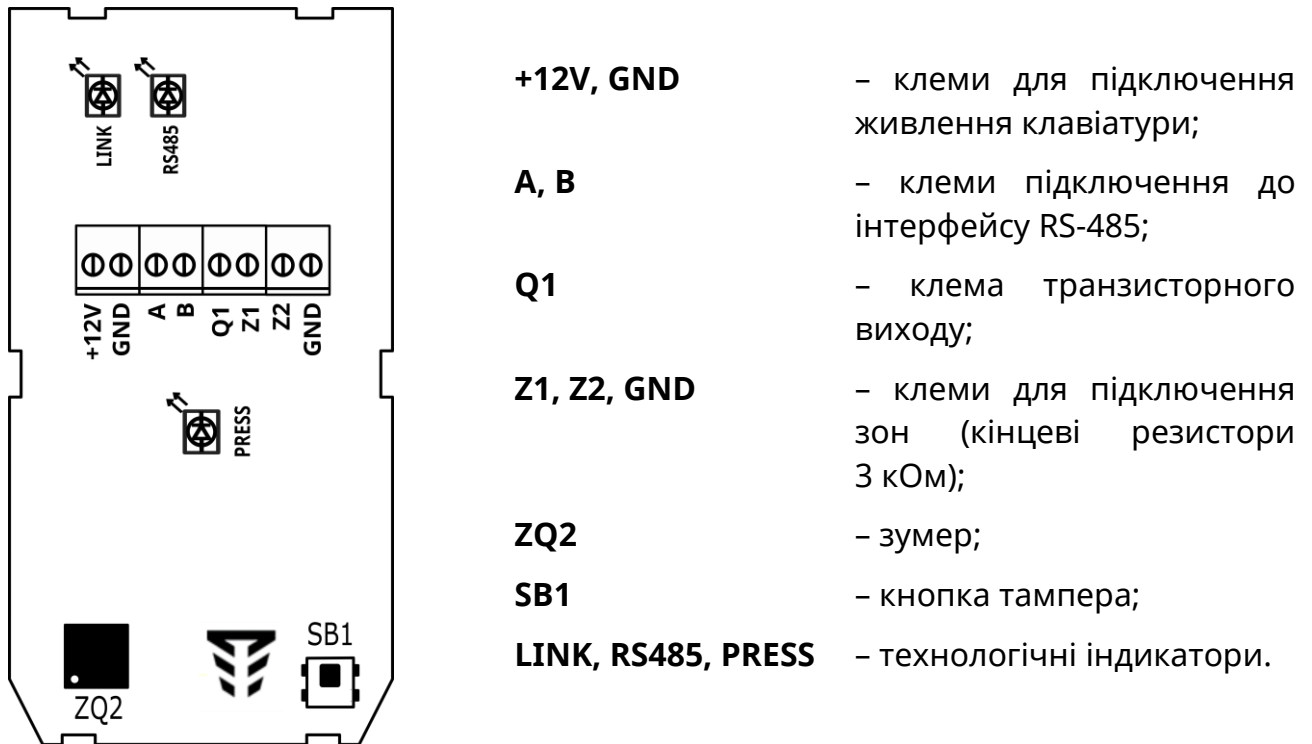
LINK RS485

+12V GND A B Q1 Z1 Z2 GND

PRESS

ZQ2 SB1

| | |
|---|---|
| **+12V, GND** | – клеми для підключення живлення клавіатури; |
| **A, B** | – клеми підключення до інтерфейсу RS-485; |
| **Q1** | – клема транзисторного виходу; |
| **Z1, Z2, GND** | – клеми для підключення зон (кінцеві резистори 3 кОм); |
| **ZQ2** | – зумер; |
| **SB1** | – кнопка тампера; |
| **LINK, RS485, PRESS** | – технологічні індикатори. |